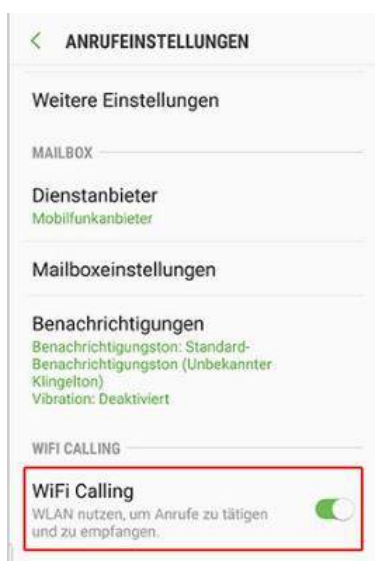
< ANRUFEINSTELLUNGEN

Weitere Einstellungen

MAILBOX

Dienstanbieter
Mobilfunkanbieter

Mailboxeinstellungen

Benachrichtigungen
Benachrichtigungston: Standard-Benachrichtigungston (Unbekannter Klingelton)
Vibration: Deaktiviert

WIFI CALLING

WiFi Calling
WLAN nutzen, um Anrufe zu tätigen und zu empfangen.